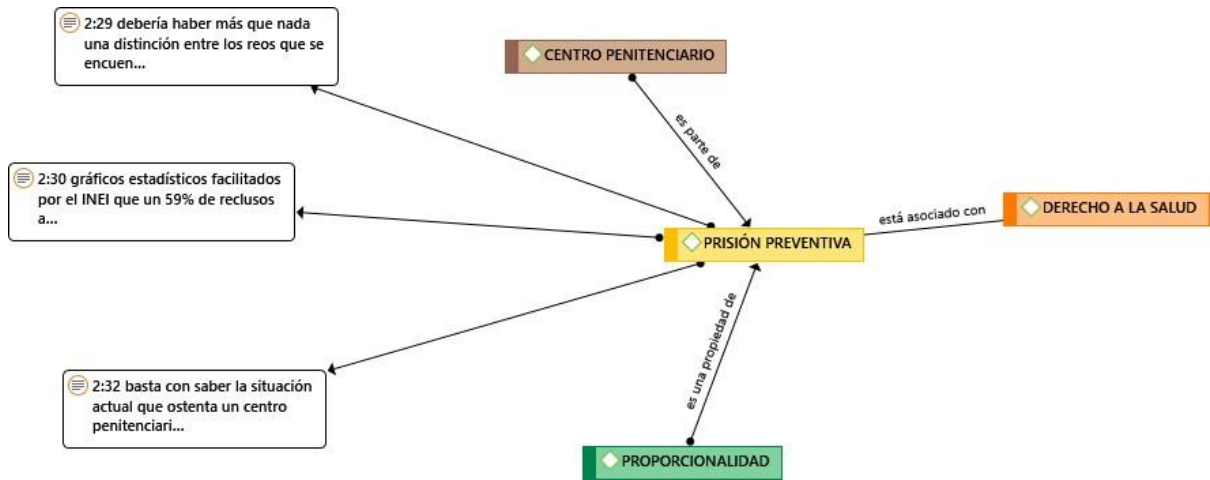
2:29 debería haber más que nada una distinción entre los reos que se encuen...

CENTRO PENITENCIARIO

es parte de

2:30 gráficos estadísticos facilitados por el INEI que un 59% de reclusos a...

está asociado con

DERECHO A LA SALUD

PRISIÓN PREVENTIVA

es una propiedad de

2:32 basta con saber la situación actual que ostenta un centro penitenciari...

PROPORCIONALIDAD